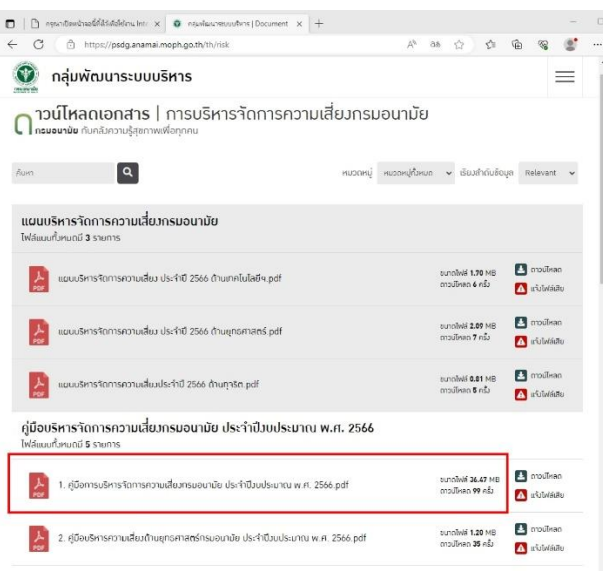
กรุณาเปิดหน้าเว็บนี้ให้เข้ากับ Inte × | กลุ่มพัฒนาระบบบริหาร | Document × | +

https://psdg.anamai.moph.go.th/th/risk

กลุ่มพัฒนาระบบบริหาร

ดาวน์โหลดเอกสาร | การบริหารจัดการความเสี่ยงกรมอนามัย
กรมอนามัย คืนคลังความรู้สุขภาพเพื่อทุกคน

ค้นหา

หมวดหมู่ หมวดหมู่ทั้งหมด เรียงลำดับข้อมูล Relevant

แผนบริหารจัดการความเสี่ยงกรมอนามัย
ไฟล์แนบทั้งหมดมี 3 รายการ

PDF แผนบริหารจัดการความเสี่ยง ประจำปี 2566 ด้านเทคโนโลยีฯ.pdf
ขนาดไฟล์ 1.70 MB ดาวน์โหลด 6 ครั้ง
ดาวน์โหลด
แจ้งไฟล์เสีย

PDF แผนบริหารจัดการความเสี่ยง ประจำปี 2566 ด้านยุทธศาสตร์.pdf
ขนาดไฟล์ 2.09 MB ดาวน์โหลด 7 ครั้ง
ดาวน์โหลด
แจ้งไฟล์เสีย

PDF แผนบริหารจัดการความเสี่ยงประจำปี 2566 ด้านทุจริต.pdf
ขนาดไฟล์ 0.81 MB ดาวน์โหลด 5 ครั้ง
ดาวน์โหลด
แจ้งไฟล์เสีย

คู่มือบริหารจัดการความเสี่ยงกรมอนามัย ประจำปีงบประมาณ พ.ศ. 2566
ไฟล์แนบทั้งหมดมี 5 รายการ

PDF 1. คู่มือการบริหารจัดการความเสี่ยงกรมอนามัย ประจำปีงบประมาณ พ.ศ. 2566.pdf
ขนาดไฟล์ 36.47 MB ดาวน์โหลด 99 ครั้ง
ดาวน์โหลด
แจ้งไฟล์เสีย

PDF 2. คู่มือบริหารความเสี่ยงด้านยุทธศาสตร์กรมอนามัย ประจำปีงบประมาณ พ.ศ. 2566.pdf
ขนาดไฟล์ 1.20 MB ดาวน์โหลด 35 ครั้ง
ดาวน์โหลด
แจ้งไฟล์เสีย